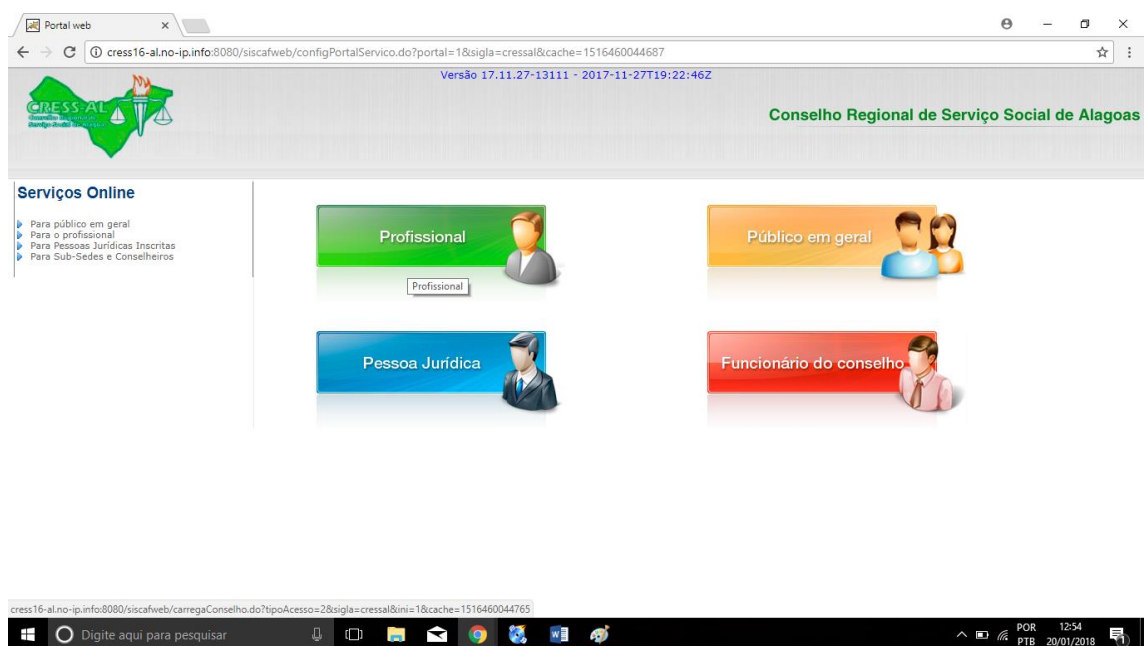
Portal web

cress16-al.no-ip.info:8080/siscafweb/configPortalServico.do?portal=1&sigla=cressal&cache=1516460044687

Versão 17.11.27-13111 - 2017-11-27T19:22:46Z

CRESS-AL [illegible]

Conselho Regional de Serviço Social de Alagoas

Serviços Online

Para público em geral
Para o profissional
Para Pessoas Jurídicas Inscritas
Para Sub-Sedes e Conselheiros

Profissional

Profissional

Público em geral

Pessoa Jurídica

Funcionário do conselho

cress16-al.no-ip.info:8080/siscafweb/carregaConselho.do?tipoAcesso=2&sigla=cressal&ini=1&cache=1516460044765

Digite aqui para pesquisar

POR PTB 12:54 20/01/2018